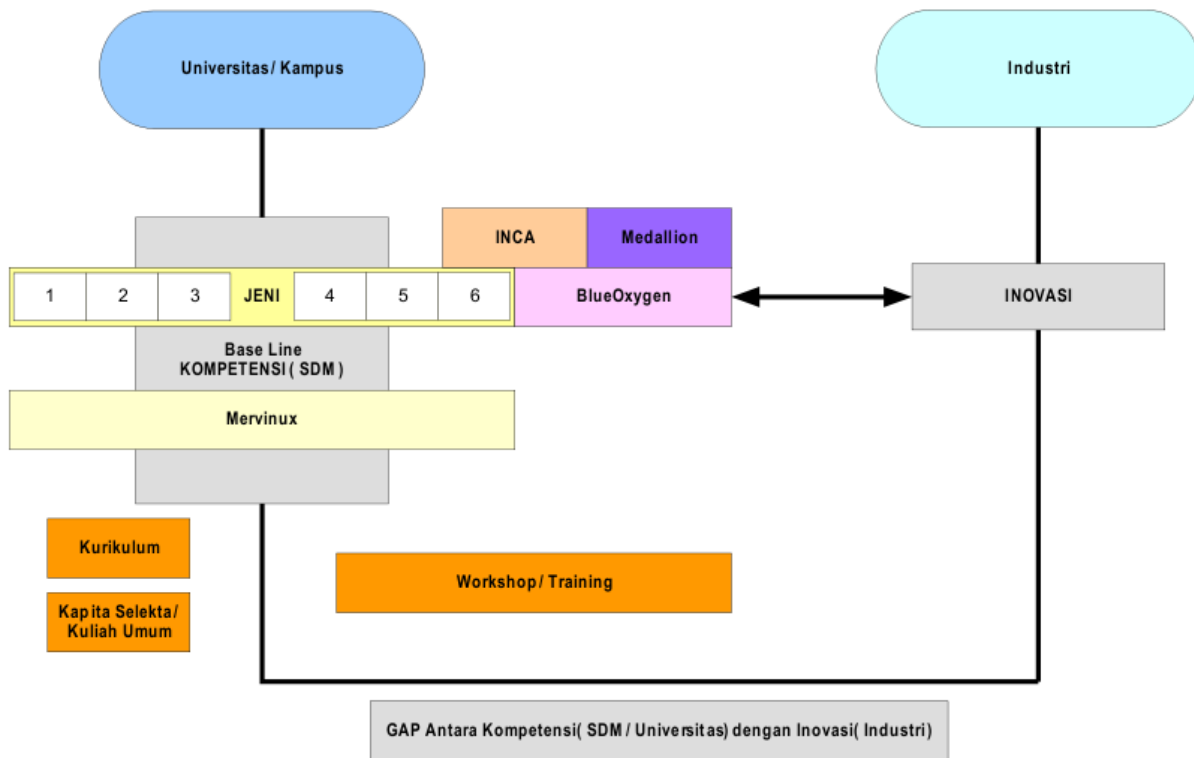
Universitas/ Kampus

Industri

INCA

Medallion

1

2

3

JENI

4

5

6

BlueOxygen

INOVASI

Base Line
KOMPETENSI ( SDM )

Mervinux

Kurikulum

Kapita Selekta/
Kuliah Umum

Workshop/ Training

GAP Antara Kompetensi( SDM / Universitas) dengan Inovasi( Industri)